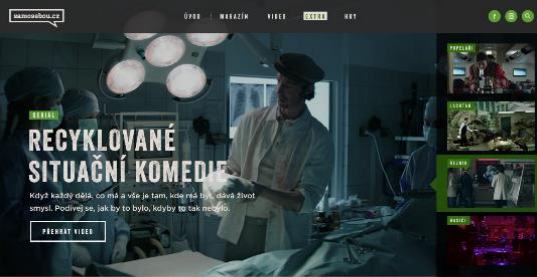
samosebou.cz

ÚVOD MAGAZÍN VIDEO EXTRA HRY

SERIÁL

RECYKLOVANÉ SITUAČNÍ KOMEDIE

Když každý dělá, co má a vše je tam, kde má být, dává život smysl. Podívej se, jak by to bylo, kdyby to tak nebylo.

PŘEHRÁT VIDEO

POPELÁŘ

ZAHRADNÍK

DOKTOR

MUSIC